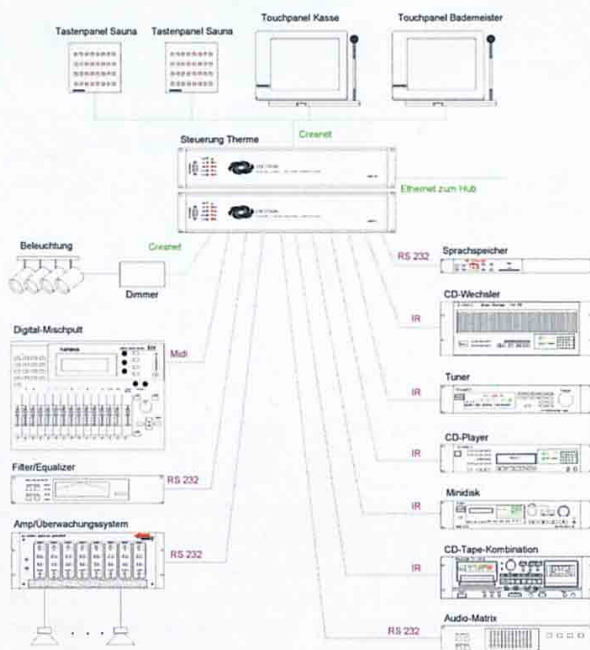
Tastenpanel Sauna
Tastenpanel Sauna
Touchpanel Kasse
Touchpanel Bademeister

Cresnet

Steuerung Therme

Ethernet zum Hub

Beleuchtung
Cresnet
Dimmer

RS 232
Sprachspeicher

CD-Wechsler
IR

Digital-Mischpult
Midi

Tuner
IR

CD-Player
IR

Filter/Equalizer
RS 232

Minidisk
IR

Amp/Überwachungssystem
RS 232

CD-Tape-Kombination
IR

RS 232
Audio-Matrix